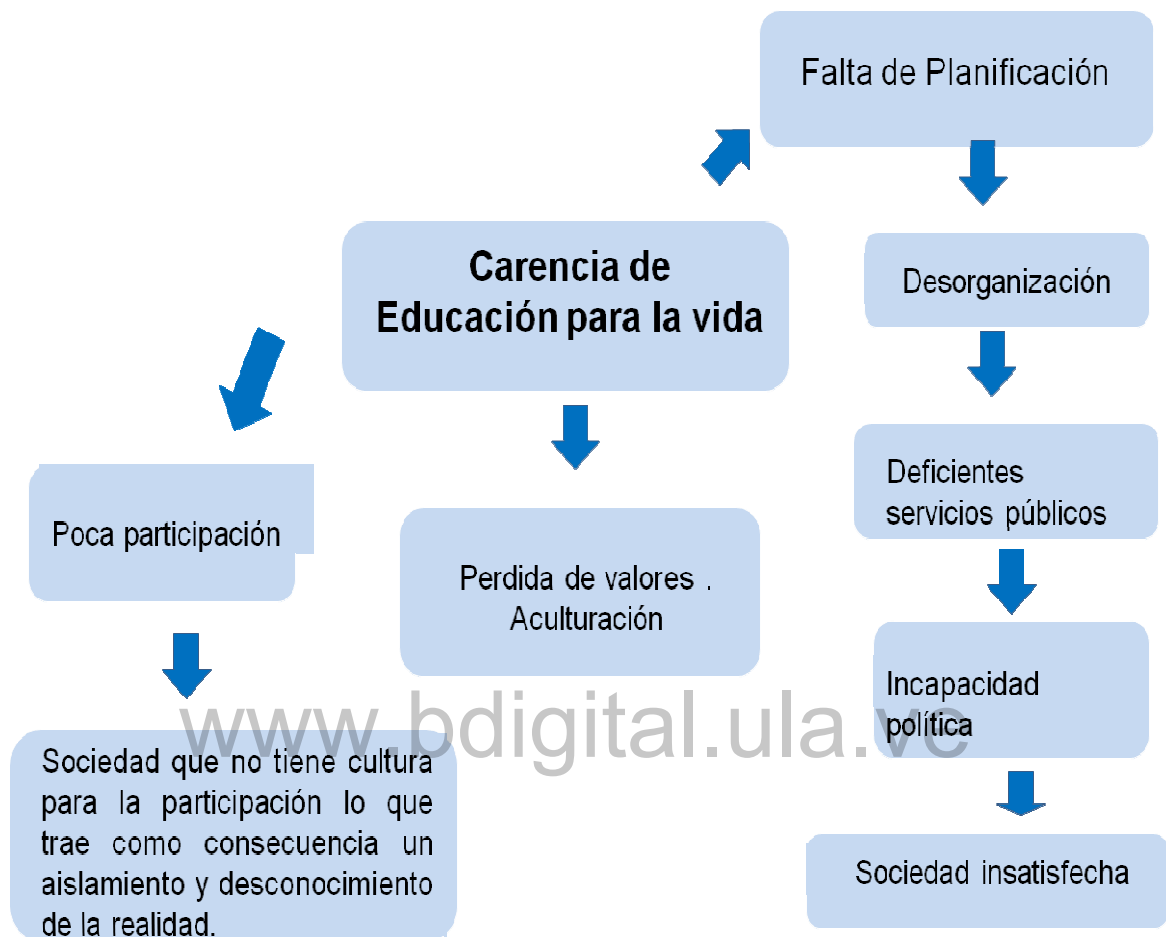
Falta de Planificación

Carencia de Educación para la vida

Desorganización

Deficientes servicios públicos

Poca participación

Perdida de valores . Aculturación

Incapacidad política

www.bdigital.ula.ve

Sociedad que no tiene cultura para la participación lo que trae como consecuencia un aislamiento y desconocimiento de la realidad.

Sociedad insatisfecha